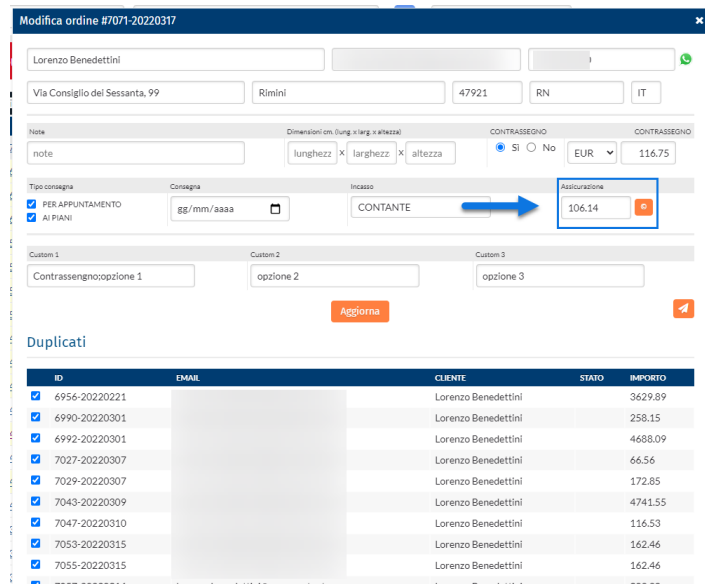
Modifica ordine #7071-20220317

Lorenzo Benedettini

Via Consiglio dei Sessanta, 99 | Rimini | 47921 | RN | IT

Note
note

Dimensioni cm. (lung. x larg. x altezza)
lunghezz x larghezz x altezza

CONTRASSEGNO
Sì No

CONTRASSEGNO
EUR 116.75

Tipo consegna
PER APPUNTAMENTO
AI PIANI

Consegna
gg/mm/aaaa

Incasso
CONTANTE

Assicurazione
106.14

Custom 1
Contrassegno;opzione 1

Custom 2
opzione 2

Custom 3
opzione 3

Aggiorna

Duplicati

| | ID | EMAIL | CLIENTE | STATO | IMPORTO |
|---|---|---|---|---|---|
| ☑ | 6956-20220221 | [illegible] | Lorenzo Benedettini | | 3629.89 |
| ☑ | 6990-20220301 | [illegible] | Lorenzo Benedettini | | 258.15 |
| ☑ | 6992-20220301 | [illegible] | Lorenzo Benedettini | | 4688.09 |
| ☑ | 7027-20220307 | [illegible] | Lorenzo Benedettini | | 66.56 |
| ☑ | 7029-20220307 | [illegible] | Lorenzo Benedettini | | 172.85 |
| ☑ | 7043-20220309 | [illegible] | Lorenzo Benedettini | | 4741.55 |
| ☑ | 7047-20220310 | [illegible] | Lorenzo Benedettini | | 116.53 |
| ☑ | 7053-20220315 | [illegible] | Lorenzo Benedettini | | 162.46 |
| ☑ | 7055-20220315 | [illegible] | Lorenzo Benedettini | | 162.46 |